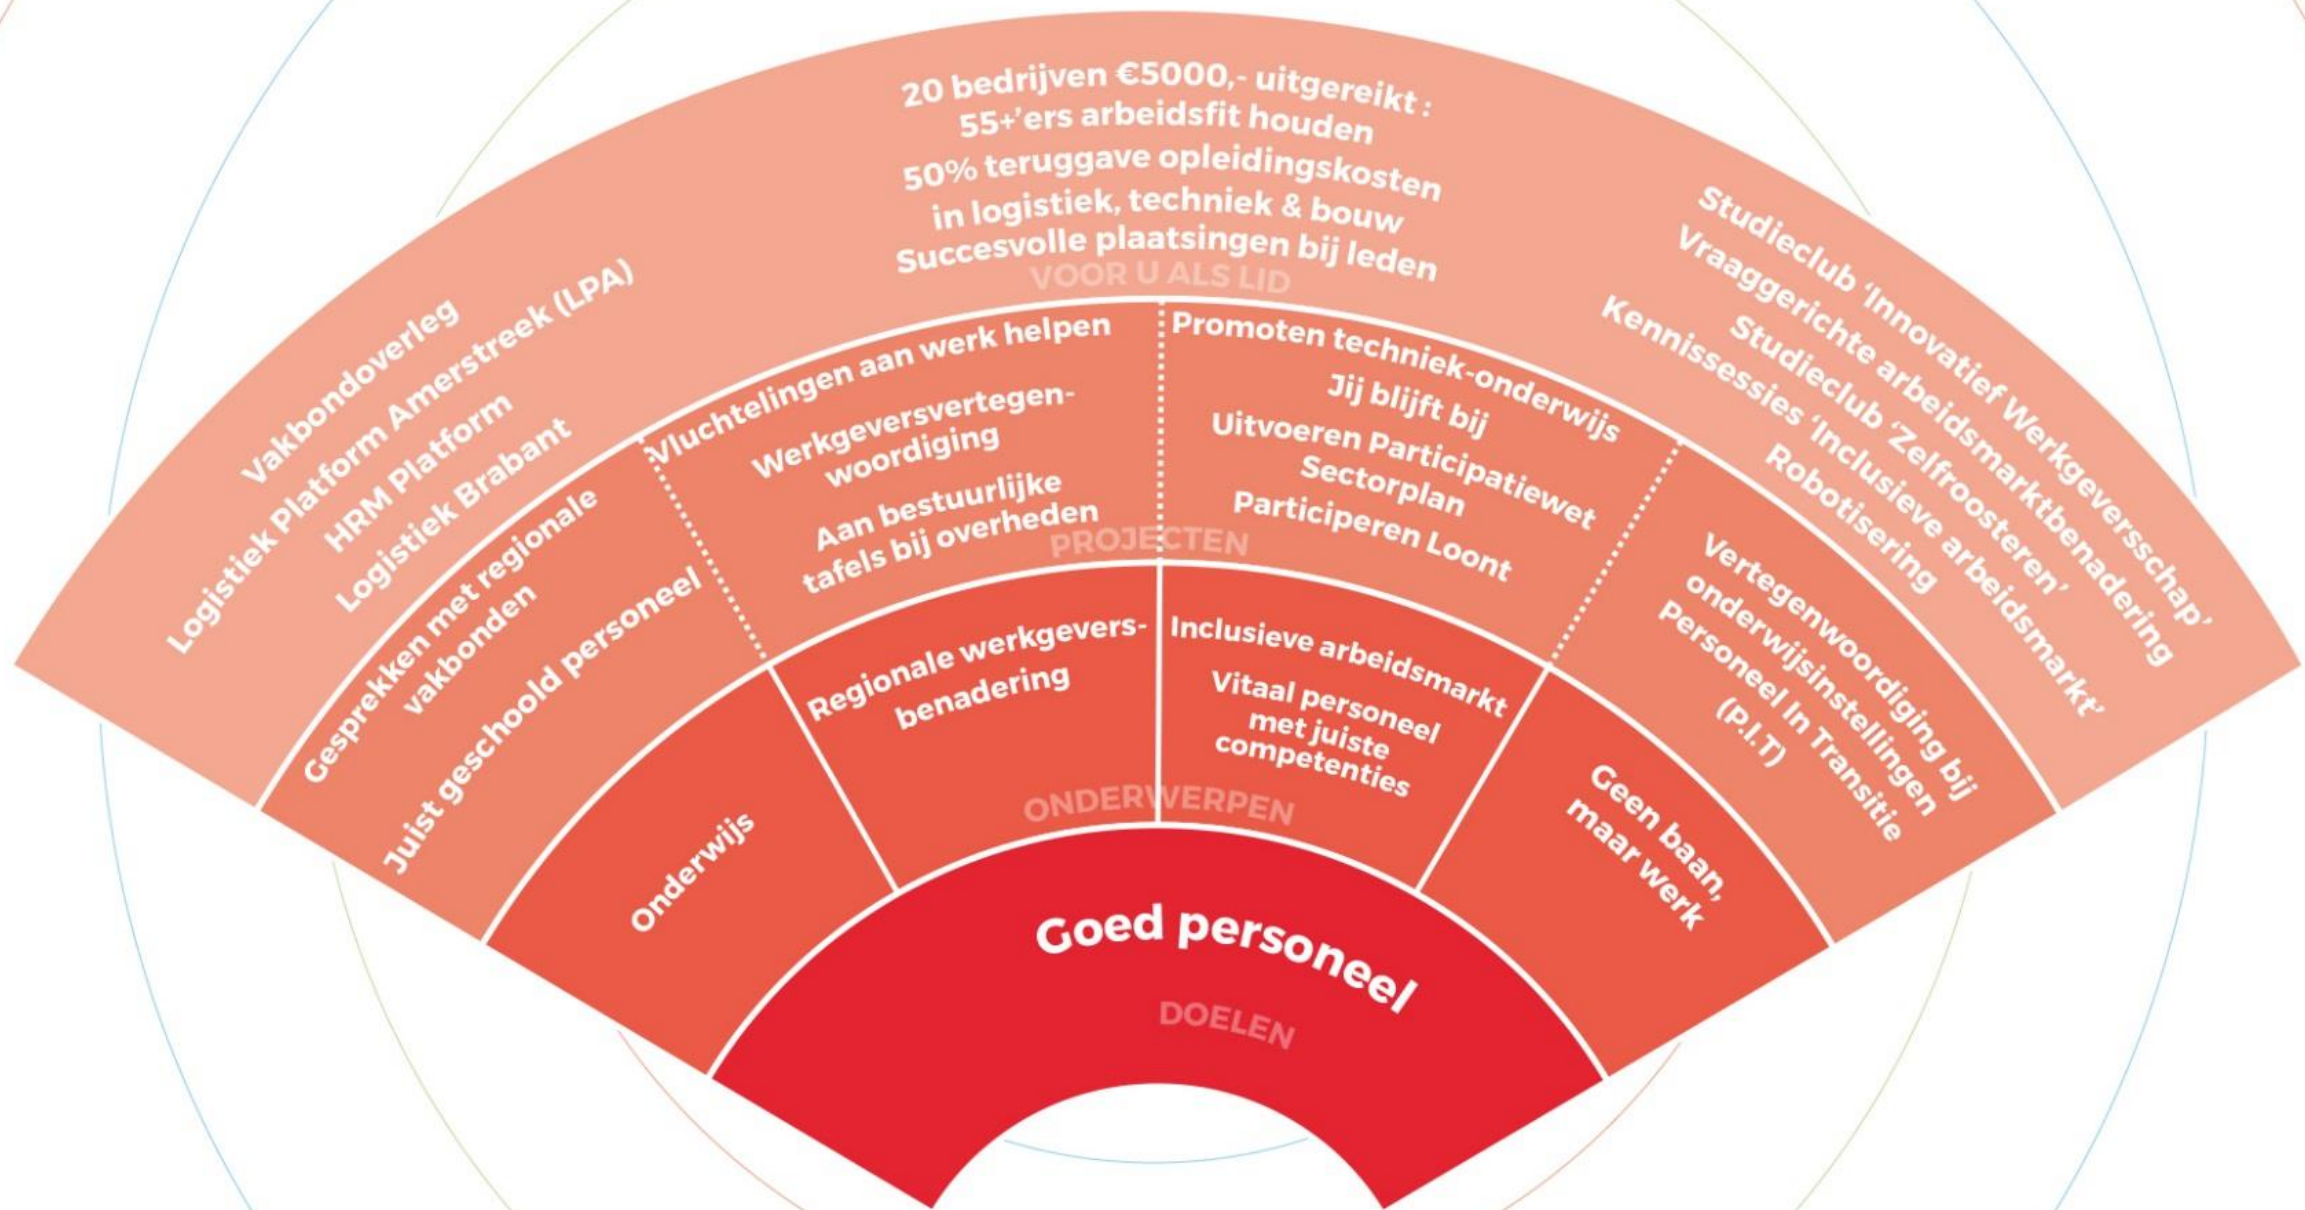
20 bedrijven €5000,- uitgereikt : 55+'ers arbeidsfit houden
50% teruggave opleidingskosten in logistiek, techniek & bouw
Succesvolle plaatsingen bij leden

VOOR U ALS LID

Vakbondoverleg
Logistiek Platform Amerstreek (LPA)
HRM Platform
Logistiek Brabant

Studieclub 'Innovatief Werkgeversschap'
Vraaggerichte arbeidsmarktbenadering
Studieclub 'Zelfroosteren'
Kennissessies 'Inclusieve arbeidsmarkt'
Robotisering

Gesprekken met regionale vakbonden
Juist geschoold personeel

Vluchtelingen aan werk helpen
Werkgeversvertegenwoordiging
Aan bestuurlijke tafels bij overheden

Promoten techniek-onderwijs
Jij blijft bij
Uitvoeren Participatiewet
Sectorplan
Participeren Loont

Vertegenwoordiging bij onderwijsinstellingen
Personeel In Transitie (P.I.T)

PROJECTEN

Onderwijs

Regionale werkgeversbenadering

Inclusieve arbeidsmarkt
Vitaal personeel met juiste competenties

Geen baan, maar werk

ONDERWERPEN

Goed personeel

DOELEN